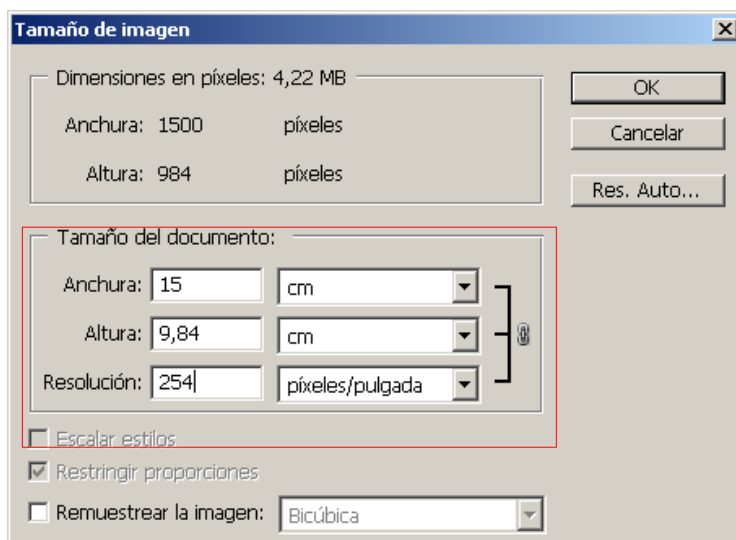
Tamaño de imagen

Dimensiones en píxeles: 4,22 MB

Anchura: 1500 píxeles

Altura: 984 píxeles

OK

Cancelar

Res. Auto...

Tamaño del documento:

Anchura: 15 cm

Altura: 9,84 cm

Resolución: 254 píxeles/pulgada

Escalar estilos

Restringir proporciones

Remuestrear la imagen: Bicúbica